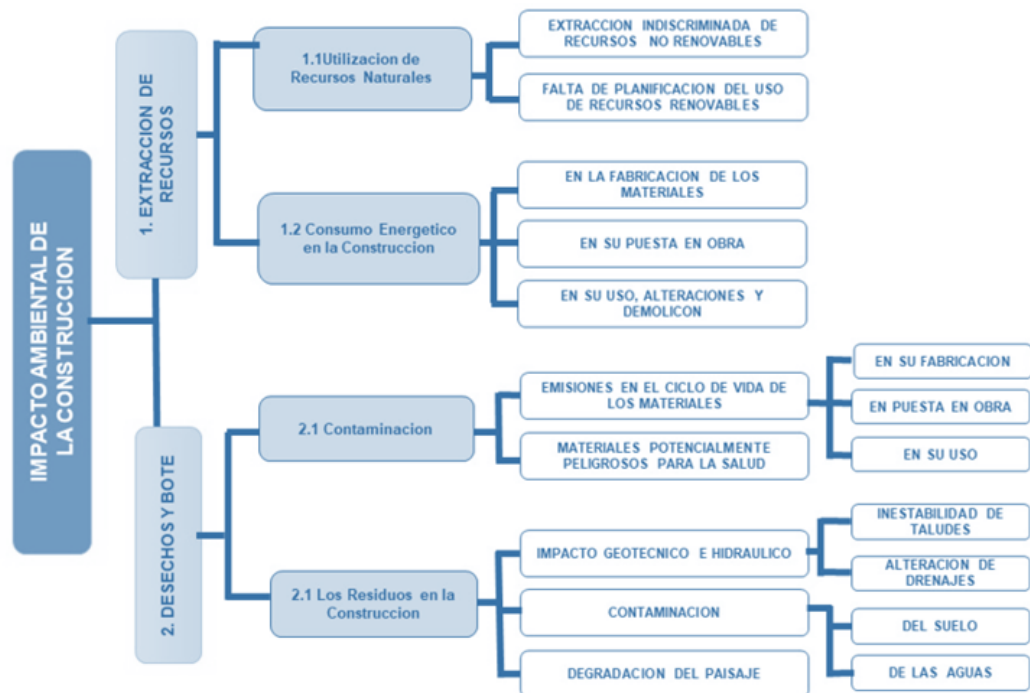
IMPACTO AMBIENTAL DE LA CONSTRUCCION

1. EXTRACCION DE RECURSOS

1.1Utilizacion de Recursos Naturales

EXTRACCION INDISCRIMINADA DE RECURSOS NO RENOVABLES

FALTA DE PLANIFICACION DEL USO DE RECURSOS RENOVABLES

1.2 Consumo Energetico en la Construccion

EN LA FABRICACION DE LOS MATERIALES

EN SU PUESTA EN OBRA

EN SU USO, ALTERACIONES Y DEMOLICON

2. DESECHOS Y BOTE

2.1 Contaminacion

EMISIONES EN EL CICLO DE VIDA DE LOS MATERIALES

EN SU FABRICACION

EN PUESTA EN OBRA

EN SU USO

MATERIALES POTENCIALMENTE PELIGROSOS PARA LA SALUD

2.1 Los Residuos en la Construccion

IMPACTO GEOTECNICO E HIDRAULICO

INESTABILIDAD DE TALUDES

ALTERACION DE DRENAJES

CONTAMINACION

DEL SUELO

DE LAS AGUAS

DEGRADACION DEL PAISAJE